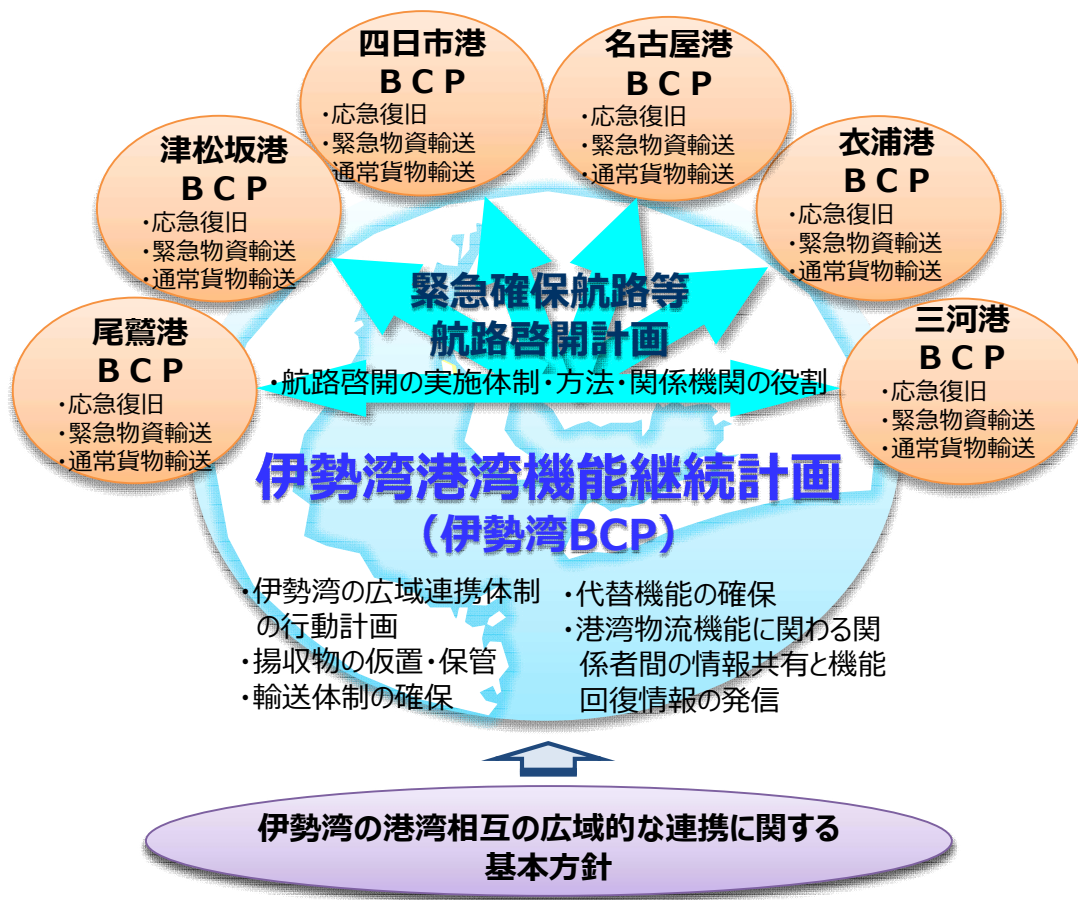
四日市港
B C P
・応急復旧
・緊急物資輸送
・通常貨物輸送

名古屋港
B C P
・応急復旧
・緊急物資輸送
・通常貨物輸送

津松坂港
B C P
・応急復旧
・緊急物資輸送
・通常貨物輸送

衣浦港
B C P
・応急復旧
・緊急物資輸送
・通常貨物輸送

緊急確保航路等
航路啓開計画
・航路啓開の実施体制・方法・関係機関の役割

尾鷲港
B C P
・応急復旧
・緊急物資輸送
・通常貨物輸送

三河港
B C P
・応急復旧
・緊急物資輸送
・通常貨物輸送

伊勢湾港湾機能継続計画
（伊勢湾BCP）

・伊勢湾の広域連携体制の行動計画
・揚収物の仮置・保管
・輸送体制の確保

・代替機能の確保
・港湾物流機能に関わる関係者間の情報共有と機能回復情報の発信

伊勢湾の港湾相互の広域的な連携に関する
基本方針